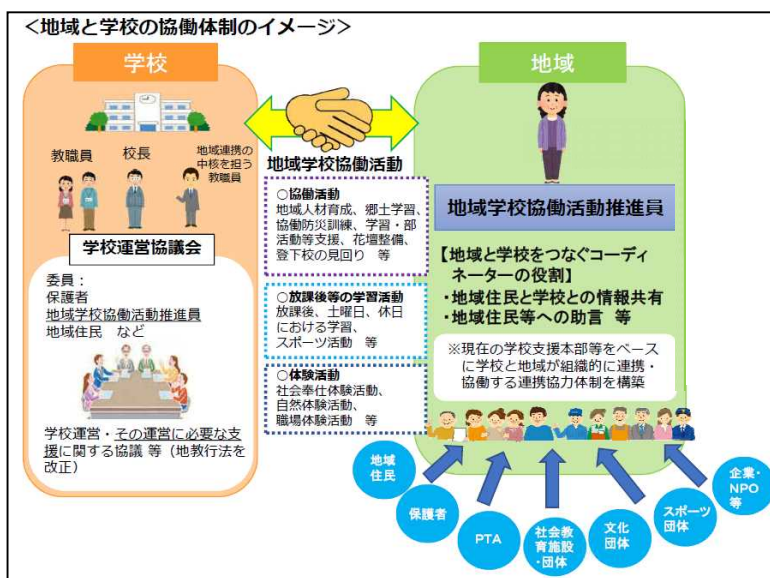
<地域と学校の協働体制のイメージ>

学校

教職員　校長　地域連携の中核を担う教職員

学校運営協議会

委員：
保護者
地域学校協働活動推進員
地域住民　など

学校運営・その運営に必要な支援に関する協議 等（地教行法を改正）

地域学校協働活動

○協働活動
地域人材育成、郷土学習、協働防災訓練、学習・部活動等支援、花壇整備、登下校の見回り　等

○放課後等の学習活動
放課後、土曜日、休日における学習、スポーツ活動　等

○体験活動
社会奉仕体験活動、自然体験活動、職場体験活動　等

地域

地域学校協働活動推進員

【地域と学校をつなぐコーディネーターの役割】
・地域住民と学校との情報共有
・地域住民等への助言　等

※現在の学校支援本部等をベースに学校と地域が組織的に連携・協働する連携協力体制を構築

地域住民

保護者

PTA

社会教育施設・団体

文化団体

スポーツ団体

企業・NPO等